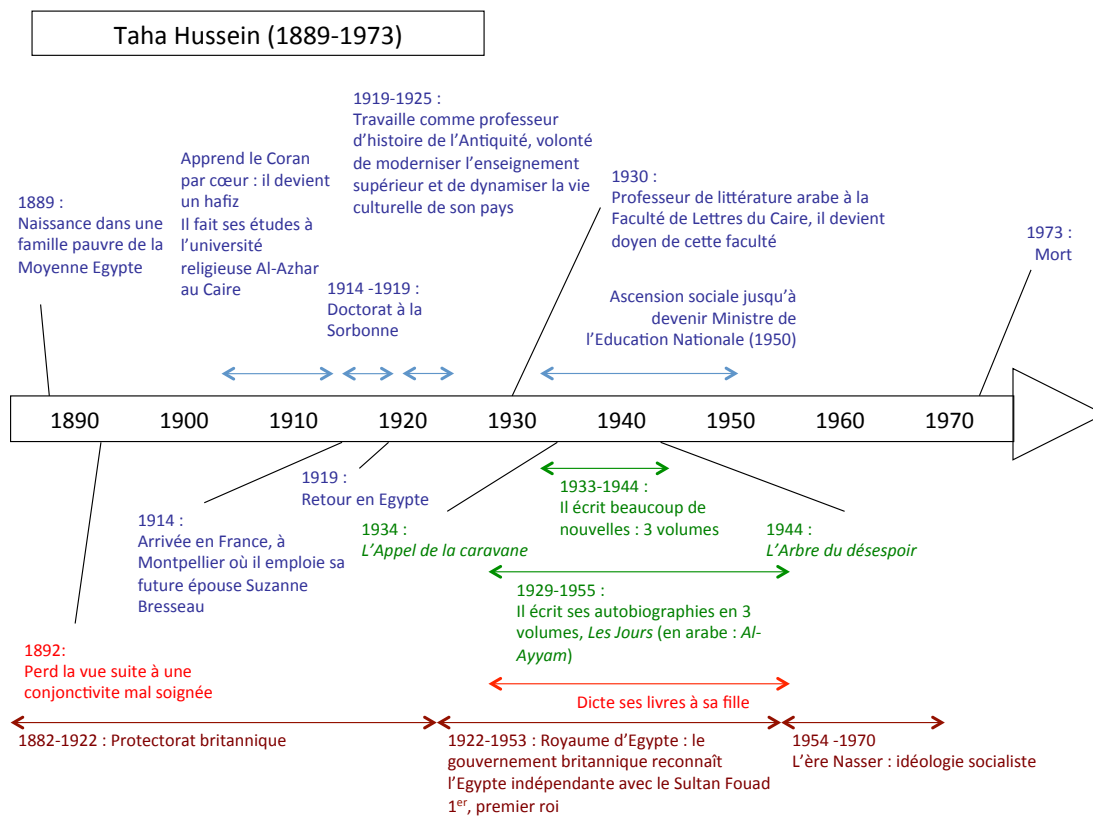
Taha Hussein (1889-1973)

1889 :
Naissance dans une famille pauvre de la Moyenne Egypte

Apprend le Coran par cœur : il devient un hafiz
Il fait ses études à l'université religieuse Al-Azhar au Caire

1919-1925 :
Travaille comme professeur d'histoire de l'Antiquité, volonté de moderniser l'enseignement supérieur et de dynamiser la vie culturelle de son pays

1914 -1919 :
Doctorat à la Sorbonne

1930 :
Professeur de littérature arabe à la Faculté de Lettres du Caire, il devient doyen de cette faculté

Ascension sociale jusqu'à devenir Ministre de l'Education Nationale (1950)

1973 :
Mort

1890 1900 1910 1920 1930 1940 1950 1960 1970

1919 :
Retour en Egypte

1914 :
Arrivée en France, à Montpellier où il emploie sa future épouse Suzanne Bresseau

1933-1944 :
Il écrit beaucoup de nouvelles : 3 volumes

1934 :
*L'Appel de la caravane*

1944 :
*L'Arbre du désespoir*

1929-1955 :
Il écrit ses autobiographies en 3 volumes, *Les Jours* (en arabe : *Al-Ayyam*)

1892:
Perd la vue suite à une conjonctivite mal soignée

Dicte ses livres à sa fille

1882-1922 : Protectorat britannique

1922-1953 : Royaume d'Egypte : le gouvernement britannique reconnaît l'Egypte indépendante avec le Sultan Fouad 1$^{er}$, premier roi

1954 -1970
L'ère Nasser : idéologie socialiste